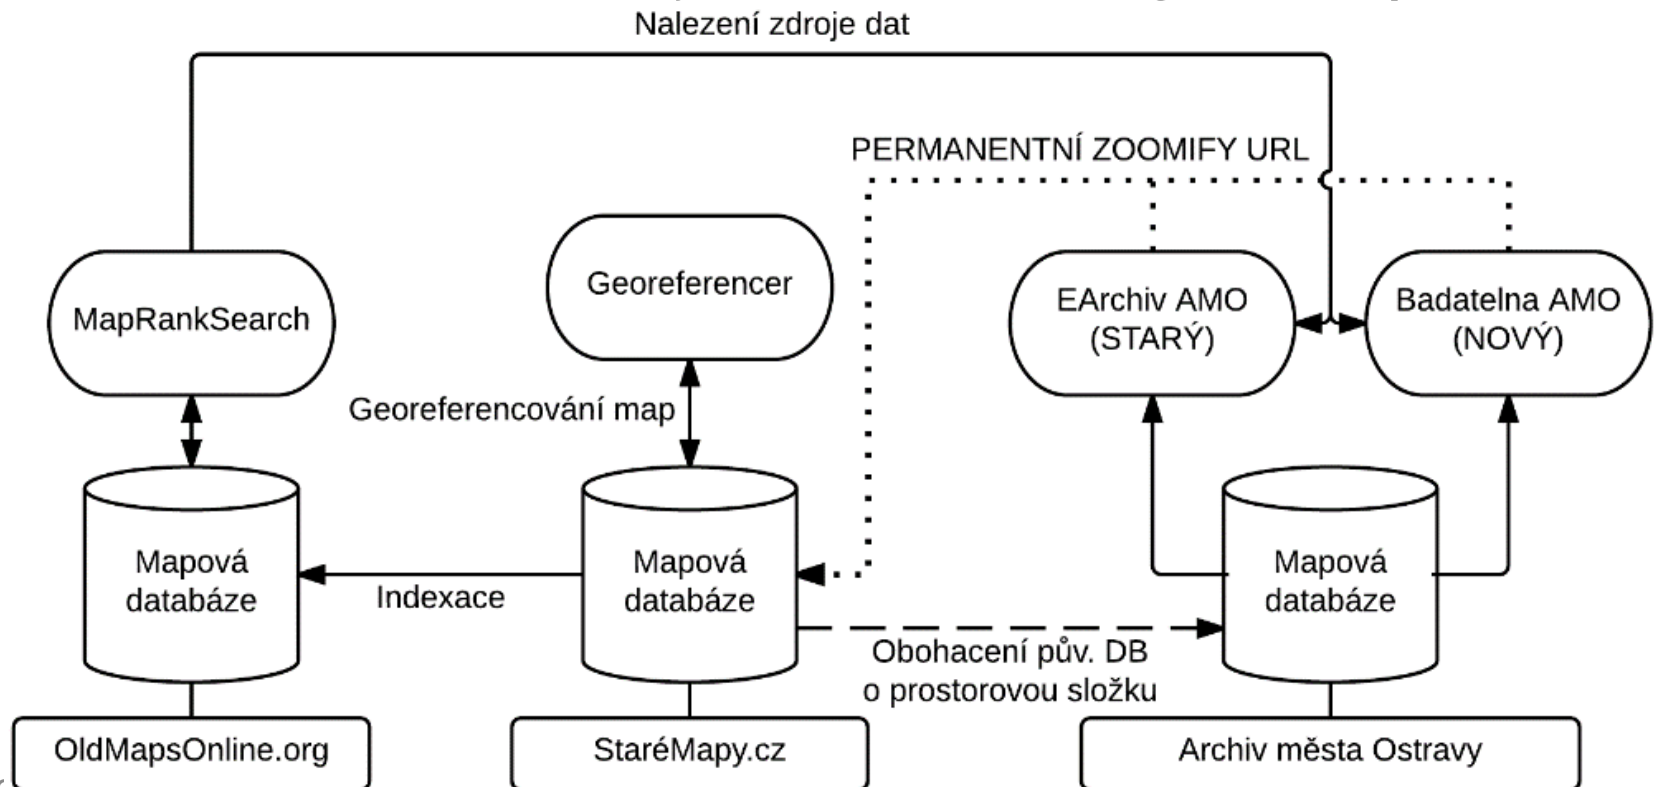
Nalezení zdroje dat

PERMANENTNÍ ZOOMIFY URL

MapRankSearch

Georeferencer

EArchiv AMO (STARÝ)

Badatelna AMO (NOVÝ)

Georeferencování map

Mapová databáze

Indexace

Mapová databáze

Mapová databáze

Obohacení pův. DB o prostorovou složku

OldMapsOnline.org

StaréMapy.cz

Archiv města Ostravy